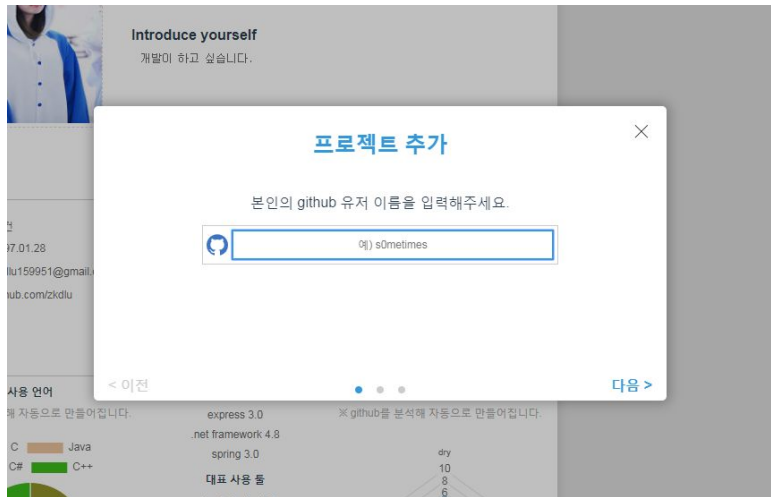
Introduce yourself
개발이 하고 싶습니다.

프로젝트 추가

×

본인의 github 유저 이름을 입력해주세요.

예) s0metimes

< 이전

다음 >

4
97.01.28
llu159951@gmail.c
ub.com/zkdlu

사용 언어
해 자동으로 만들어집니다.
C
Java
C#
C++

express 3.0
.net framework 4.8
spring 3.0
대표 사용 툴

※ github를 분석해 자동으로 만들어집니다.
dry
10
8
6